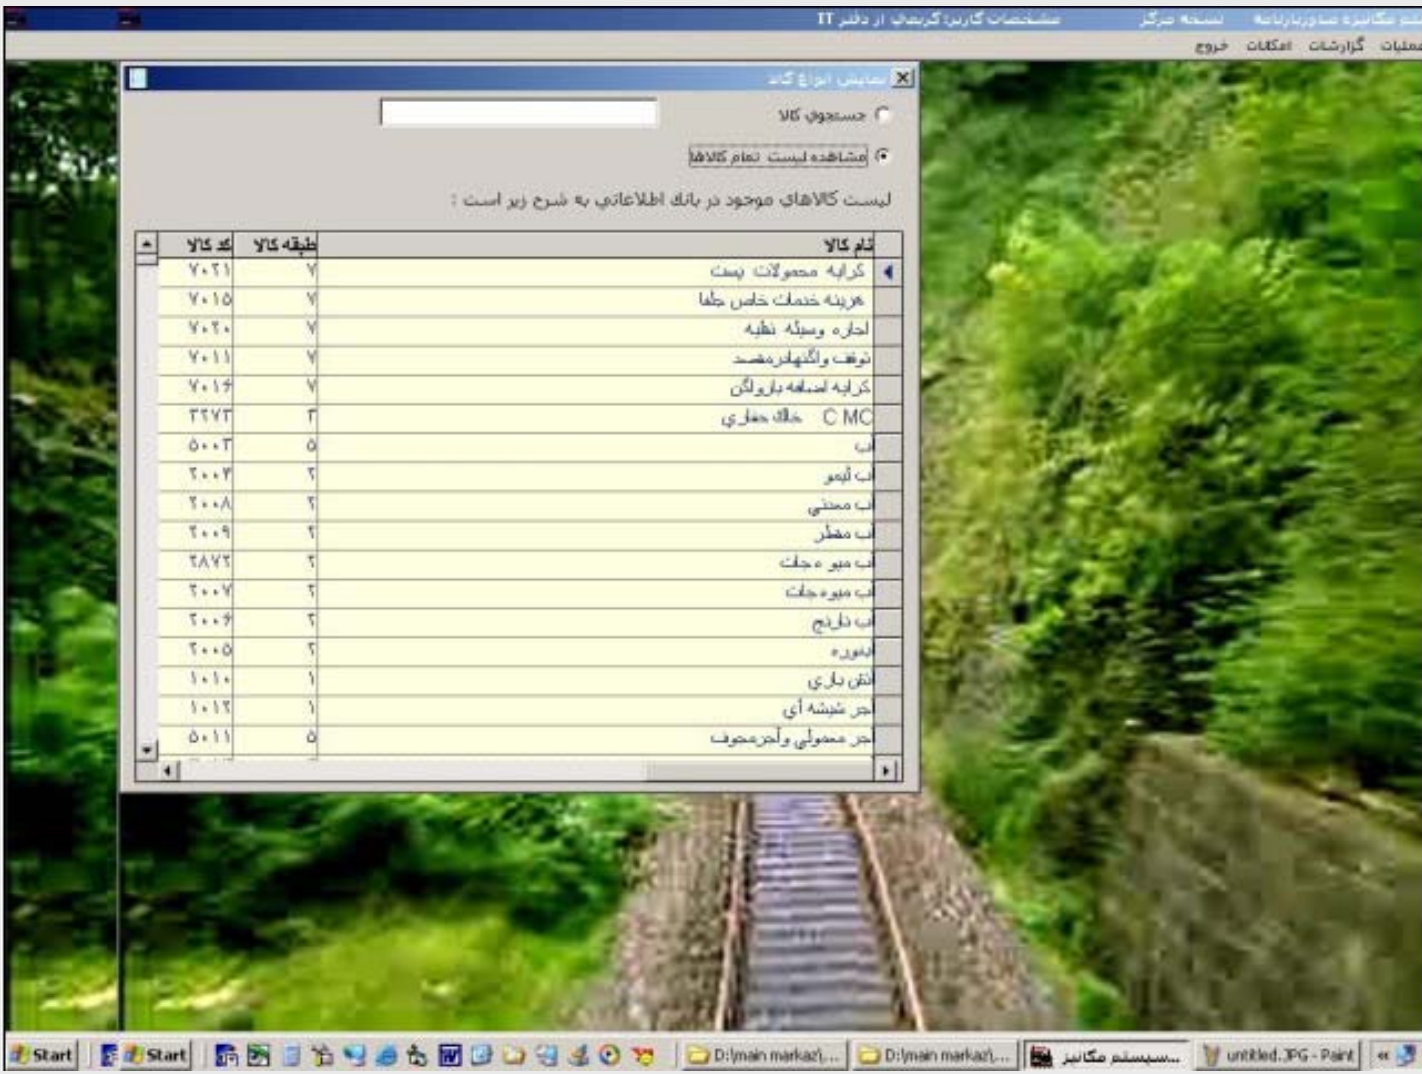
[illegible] مکانیزه صدوربارنامه   نسخه مرکز   مشخصات کاربر: کریمی از دفتر IT

عملیات   گزارشات   امکانات   خروج

نمایش انواع کالا

جستجوی کالا

مشاهده لیست تمام کالاها

لیست کالاهای موجود در بانک اطلاعاتی به شرح زیر است :

| نام کالا | طبقه کالا | کد کالا |
|---|---|---|
| کرایه محمولات پست | ۷ | ۷۰۲۱ |
| هزینه خدمات خاص جلفا | ۷ | ۷۰۱۵ |
| اجاره وسیله نقلیه | ۷ | ۷۰۲۰ |
| توقف واگنهادرمقصد | ۷ | ۷۰۱۱ |
| کرایه اضافه بارولگن | ۷ | ۷۰۱۶ |
| C MC خاك حفاري | ۳ | ۳۲۷۳ |
| آب | ۵ | ۵۰۰۳ |
| آب لیمو | ۲ | ۲۰۰۳ |
| آب معدني | ۲ | ۲۰۰۸ |
| آب مقطر | ۲ | ۲۰۰۹ |
| آب میو ه جات | ۲ | ۲۸۷۲ |
| آب میوه جات | ۲ | ۲۰۰۷ |
| آب نارنج | ۲ | ۲۰۰۶ |
| آبغوره | ۲ | ۲۰۰۵ |
| آتش بازي | ۱ | ۱۰۱۰ |
| آجر شیشه آي | ۱ | ۱۰۱۲ |
| آجر معمولي وآجرمجوف | ۵ | ۵۰۱۱ |

Start   Start   D:\main markaz\...   D:\main markaz\...   سیستم مکانیز...   untitled.JPG - Paint